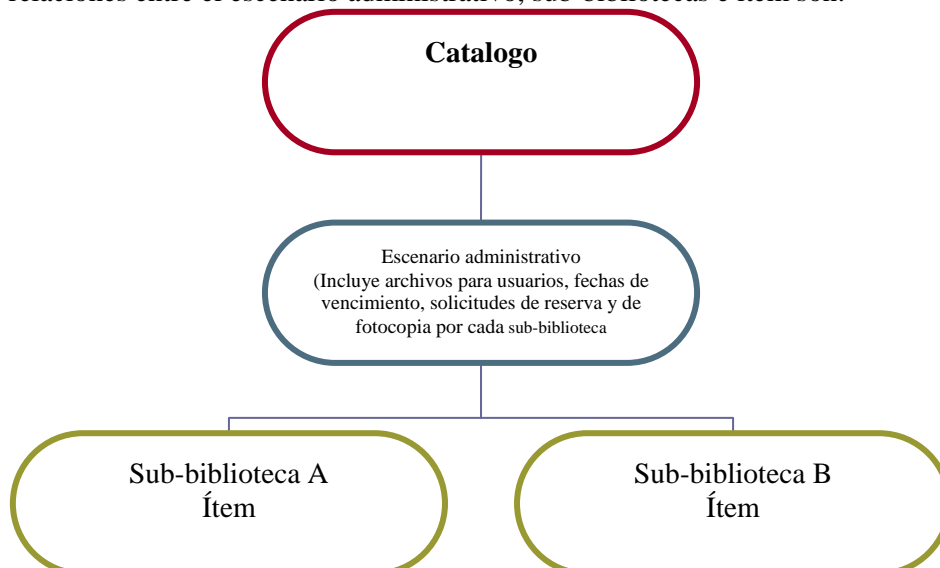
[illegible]

**Catalogo**

Escenario administrativo (Incluye archivos para usuarios, fechas de vencimiento, solicitudes de reserva y de fotocopia por cada sub-biblioteca

Sub-biblioteca A
Ítem

Sub-biblioteca B
Ítem